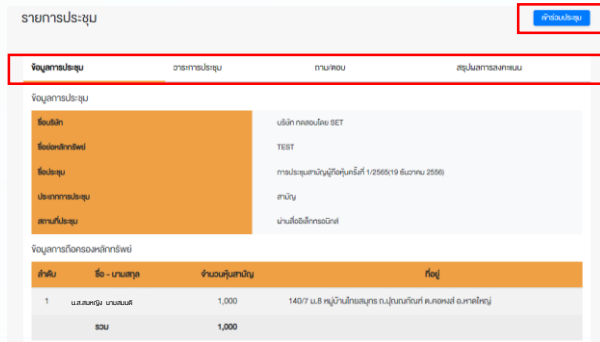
รายการประชุม

เข้าร่วมประชุม

ข้อมูลการประชุม | วาระการประชุม | ถาม/ตอบ | สรุปผลการลงคะแนน

ข้อมูลการประชุม

| | |
|---|---|
| ชื่อบริษัท | บริษัท ทดสอบโดย SET |
| ชื่อย่อหลักทรัพย์ | TEST |
| ชื่อประชุม | การประชุมสามัญผู้ถือหุ้นครั้งที่ 1/2565(19 ธันวาคม 2556) |
| ประเภทการประชุม | สามัญ |
| สถานที่ประชุม | ผ่านสื่ออิเล็กทรอนิกส์ |

ข้อมูลการถือครองหลักทรัพย์

| ลำดับ | ชื่อ - นามสกุล | จำนวนหุ้นสามัญ | ที่อยู่ |
|---|---|---|---|
| 1 | น.ส.สมหญิง นามสมมติ | 1,000 | 140/7 ม.8 หมู่บ้านไทยสมุทร ถ.ปุณณกัณฑ์ ต.คอหงส์ อ.หาดใหญ่ |
| | รวม | 1,000 | |